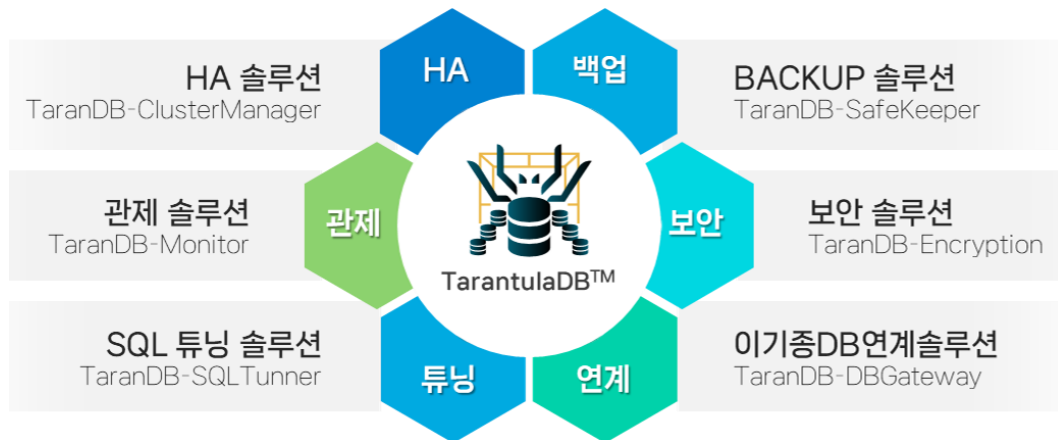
HA 솔루션
TaranDB-ClusterManager

HA

백업

BACKUP 솔루션
TaranDB-SafeKeeper

관제 솔루션
TaranDB-Monitor

관제

TarantulaDB™

보안

보안 솔루션
TaranDB-Encryption

SQL 튜닝 솔루션
TaranDB-SQLTunner

튜닝

연계

이기종DB연계솔루션
TaranDB-DBGateway